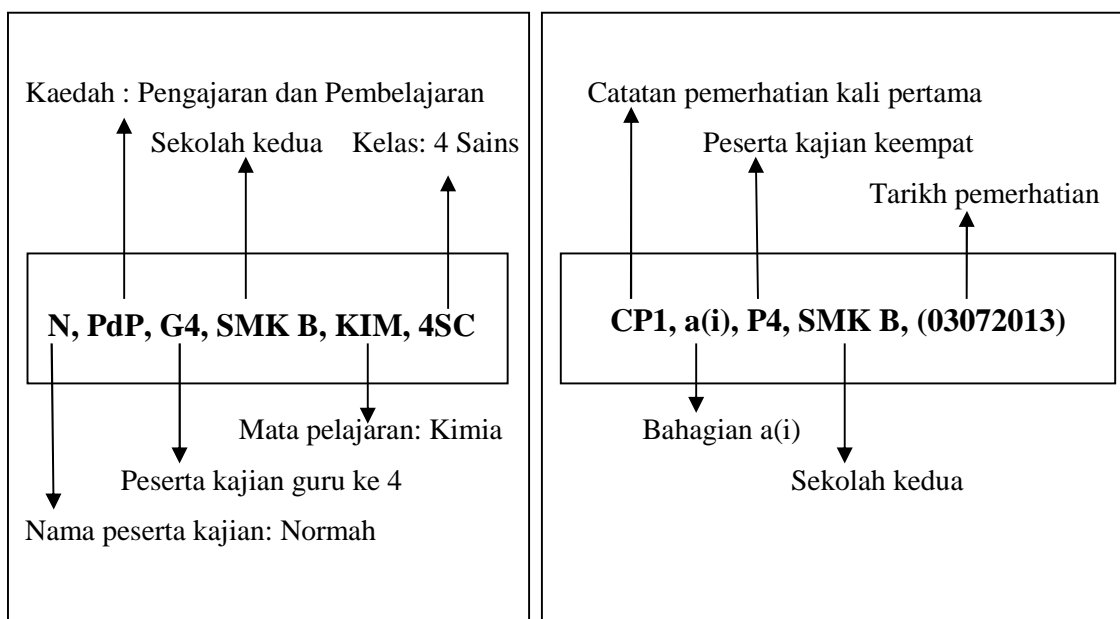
Kaedah : Pengajaran dan Pembelajaran

Sekolah kedua

Kelas: 4 Sains

N, PdP, G4, SMK B, KIM, 4SC

Mata pelajaran: Kimia

Peserta kajian guru ke 4

Nama peserta kajian: Normah

Catatan pemerhatian kali pertama

Peserta kajian keempat

Tarikh pemerhatian

CP1, a(i), P4, SMK B, (03072013)

Bahagian a(i)

Sekolah kedua